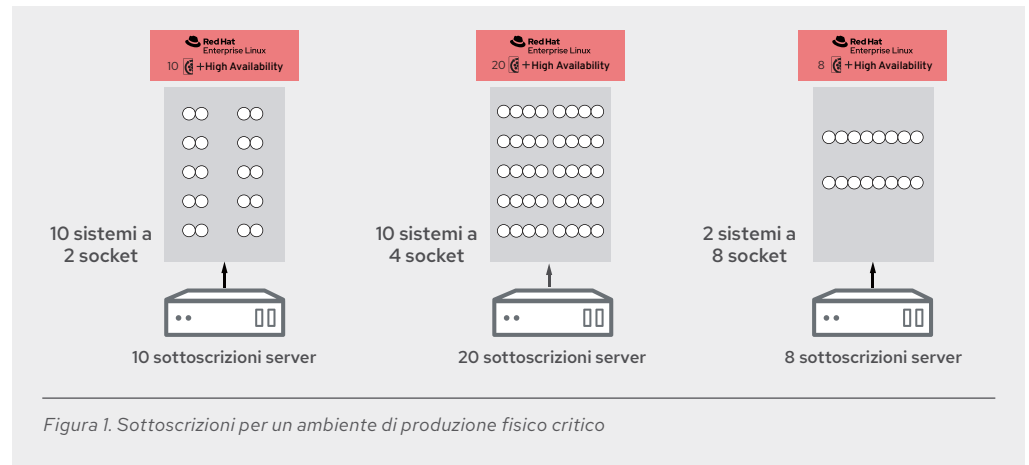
Red Hat
Enterprise Linux
10 +High Availability

10 sistemi a 2 socket

10 sottoscrizioni server

Red Hat
Enterprise Linux
20 +High Availability

10 sistemi a 4 socket

20 sottoscrizioni server

Red Hat
Enterprise Linux
8 +High Availability

2 sistemi a 8 socket

8 sottoscrizioni server

Figura 1. Sottoscrizioni per un ambiente di produzione fisico critico